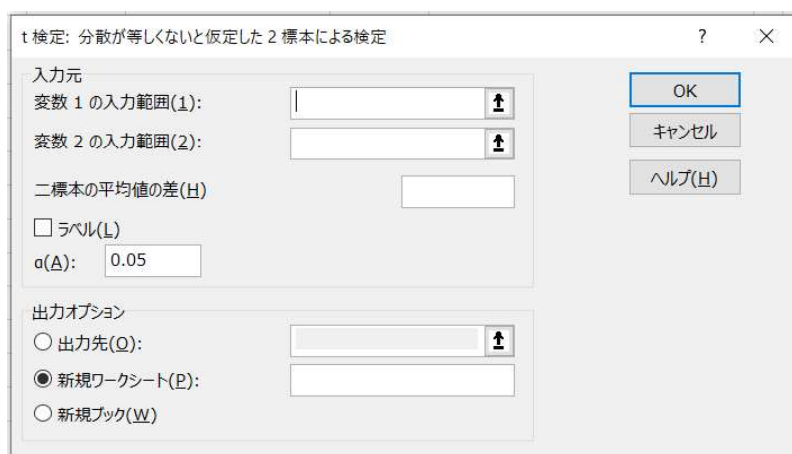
t 検定: 分散が等しくないと仮定した 2 標本による検定

?

×

入力元

変数 1 の入力範囲(1):

変数 2 の入力範囲(2):

二標本の平均値の差(H)

ラベル(L)

α(A): 0.05

OK

キャンセル

ヘルプ(H)

出力オプション

出力先(O):

新規ワークシート(P):

新規ブック(W)